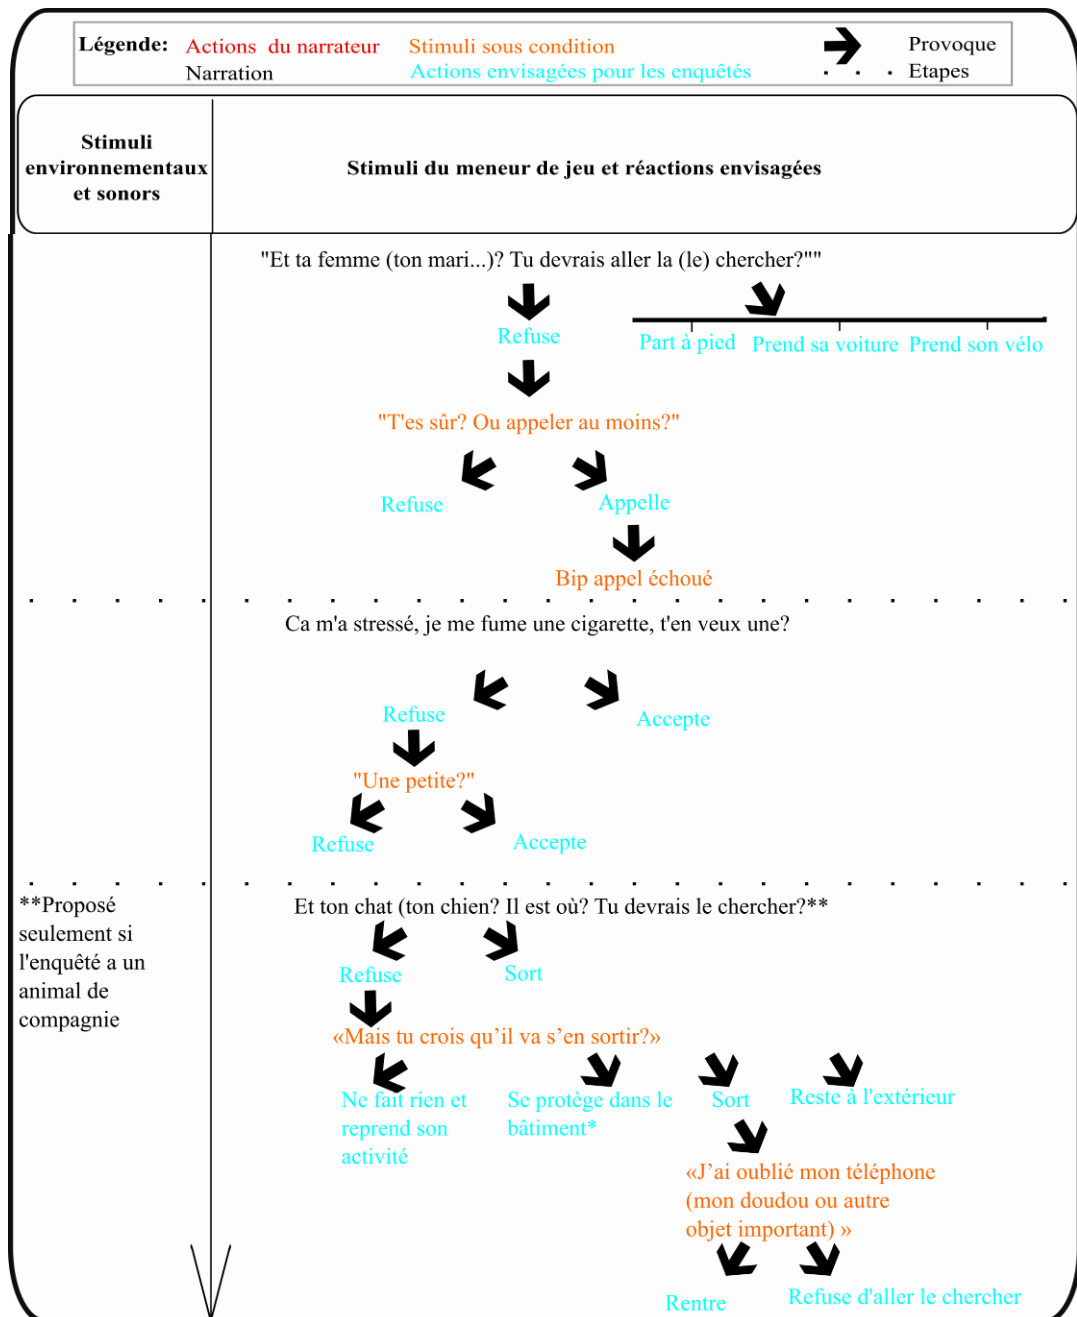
Légende: Actions du narrateur Stimuli sous condition Provoque
Narration Actions envisagées pour les enquêtés Etapes

| Stimuli environnementaux et sonors | Stimuli du meneur de jeu et réactions envisagées |
|---|---|

"Et ta femme (ton mari...)? Tu devrais aller la (le) chercher?""

Refuse

Part à pied Prend sa voiture Prend son vélo

"T'es sûr? Ou appeler au moins?"

Refuse Appelle

Bip appel échoué

Ca m'a stressé, je me fume une cigarette, t'en veux une?

Refuse Accepte

"Une petite?"

Refuse Accepte

**Proposé seulement si l'enquêté a un animal de compagnie

Et ton chat (ton chien? Il est où? Tu devrais le chercher?**

Refuse Sort

«Mais tu crois qu'il va s'en sortir?»

Ne fait rien et reprend son activité

Se protège dans le bâtiment*

Sort

Reste à l'extérieur

«J'ai oublié mon téléphone (mon doudou ou autre objet important) »

Rentre

Refuse d'aller le chercher